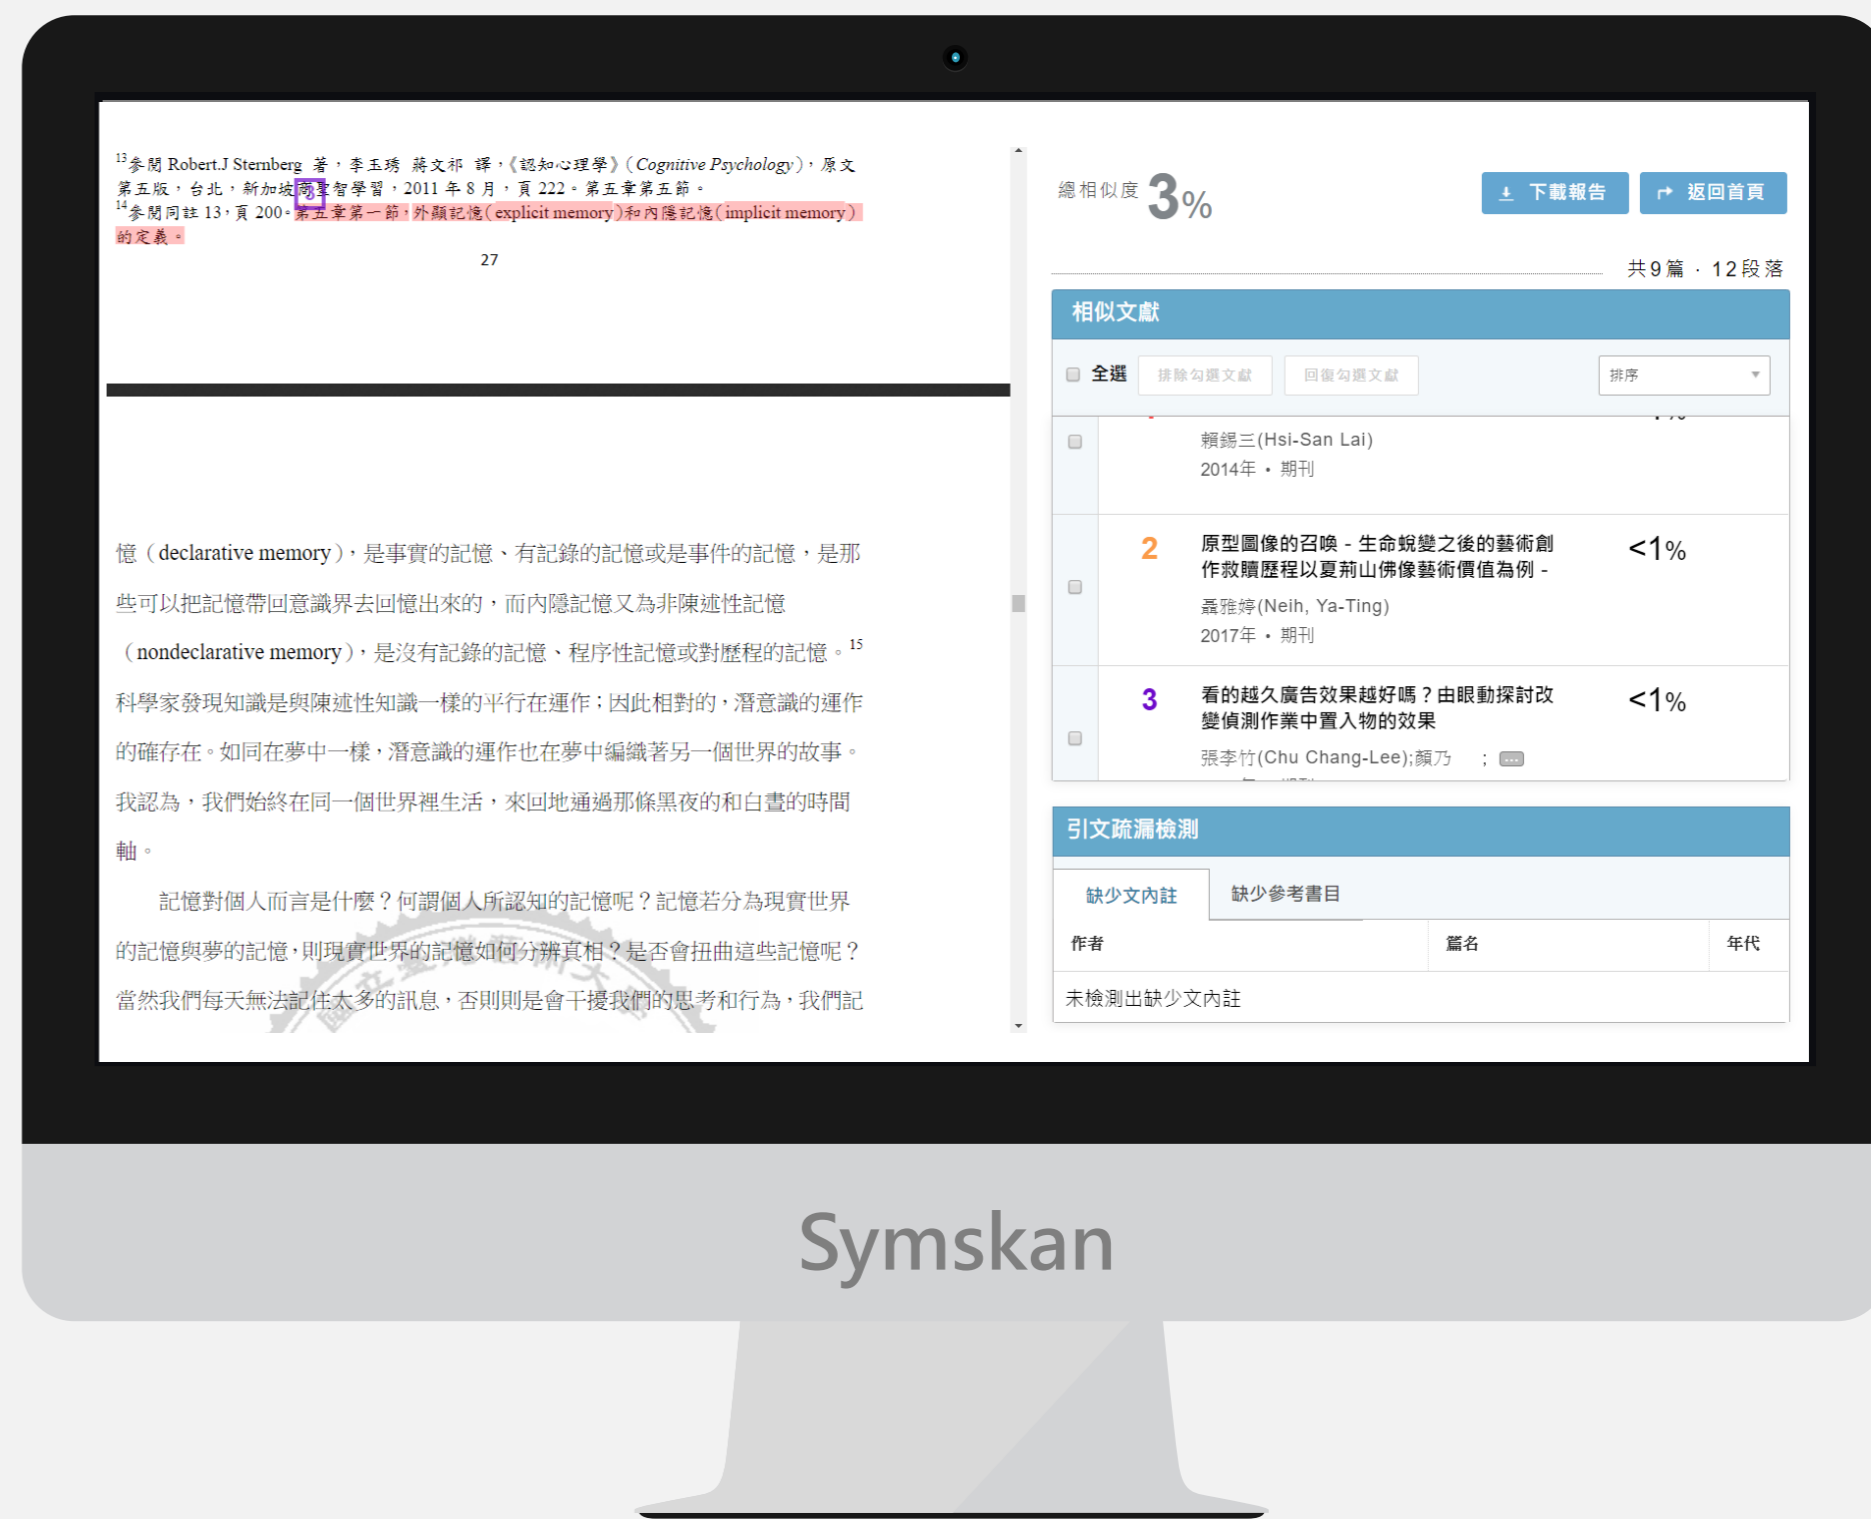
$^{13}$參閱 Robert.J Sternberg 著，李玉琇 蔣文祁 譯，《認知心理學》(Cognitive Psychology)，原文第五版，台北，新加坡商聖智學習，2011 年 8 月，頁 222。第五章第五節。
$^{14}$參閱同註 13，頁 200。第五章第一節，外顯記憶(explicit memory)和內隱記憶(implicit memory)的定義。

27

憶（declarative memory），是事實的記憶、有記錄的記憶或是事件的記憶，是那些可以把記憶帶回意識界去回憶出來的，而內隱記憶又為非陳述性記憶（nondeclarative memory），是沒有記錄的記憶、程序性記憶或對歷程的記憶。$^{15}$科學家發現知識是與陳述性知識一樣的平行在運作；因此相對的，潛意識的運作的確存在。如同在夢中一樣，潛意識的運作也在夢中編織著另一個世界的故事。我認為，我們始終在同一個世界裡生活，來回地通過那條黑夜的和白晝的時間軸。

記憶對個人而言是什麼？何謂個人所認知的記憶呢？記憶若分為現實世界的記憶與夢的記憶，則現實世界的記憶如何分辨真相？是否會扭曲這些記憶呢？當然我們每天無法記住太多的訊息，否則則是會干擾我們的思考和行為，我們記

總相似度 3%

下載報告

返回首頁

共 9 篇 · 12 段落

相似文獻

全選 排除勾選文獻 回復勾選文獻 排序

賴錫三(Hsi-San Lai)
2014年 • 期刊

2 原型圖像的召喚 - 生命蛻變之後的藝術創作救贖歷程以夏荊山佛像藝術價值為例 - <1%
聶雅婷(Neih, Ya-Ting)
2017年 • 期刊

3 看的越久廣告效果越好嗎？由眼動探討改變偵測作業中置入物的效果 <1%
張李竹(Chu Chang-Lee);顏乃 ;

引文疏漏檢測

缺少文內註 缺少參考書目

| 作者 | 篇名 | 年代 |
|---|---|---|
| 未檢測出缺少文內註 | | |

Symskan